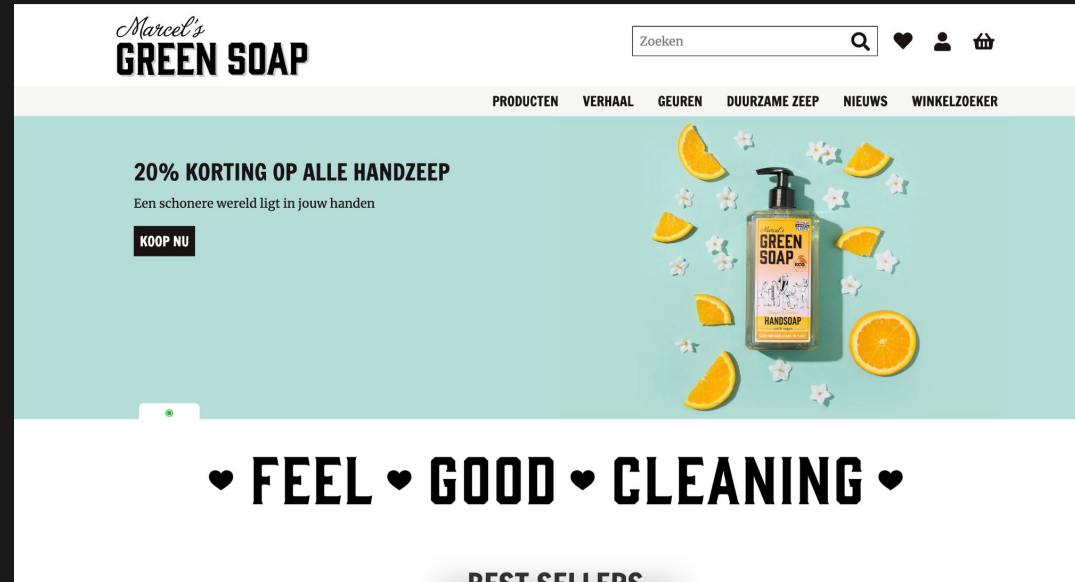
Marcel's
GREEN SOAP

Zoeken

PRODUCTEN VERHAAL GEUREN DUURZAME ZEEP NIEUWS WINKELZOEKER

20% KORTING OP ALLE HANDZEEP

Een schonere wereld ligt in jouw handen

KOOP NU

Marcel's GREEN SOAP HANDSOAP

♥ FEEL ♥ GOOD ♥ CLEANING ♥

BEST SELLERS